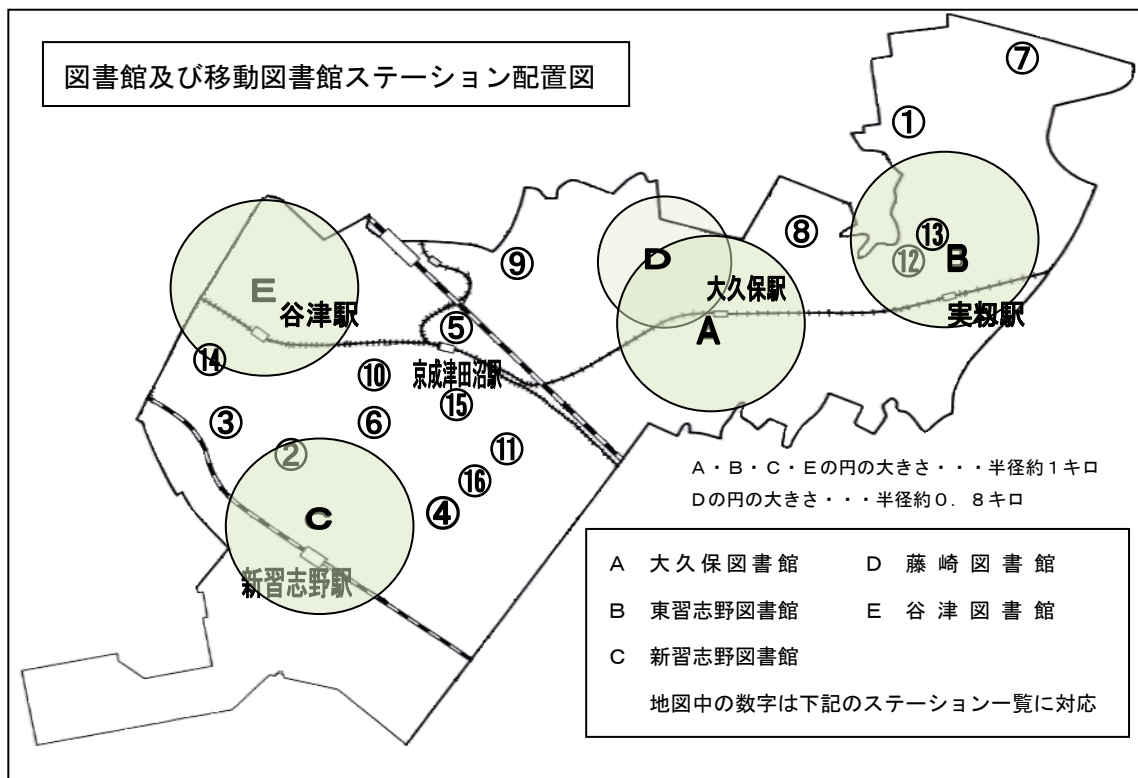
図書館及び移動図書館ステーション配置図

⑦
①
⑬
B
⑫
⑧
実籾駅
D
大久保駅
A
⑨
E
谷津駅
⑤
⑭
⑩
京成津田沼駅
⑮
③
⑥
⑪
②
⑯
④
C
新習志野駅

A・B・C・Eの円の大きさ・・・半径約1キロ
Dの円の大きさ・・・半径約0．8キロ

A 大久保図書館　D 藤崎図書館
B 東習志野図書館　E 谷津図書館
C 新習志野図書館
地図中の数字は下記のステーション一覧に対応